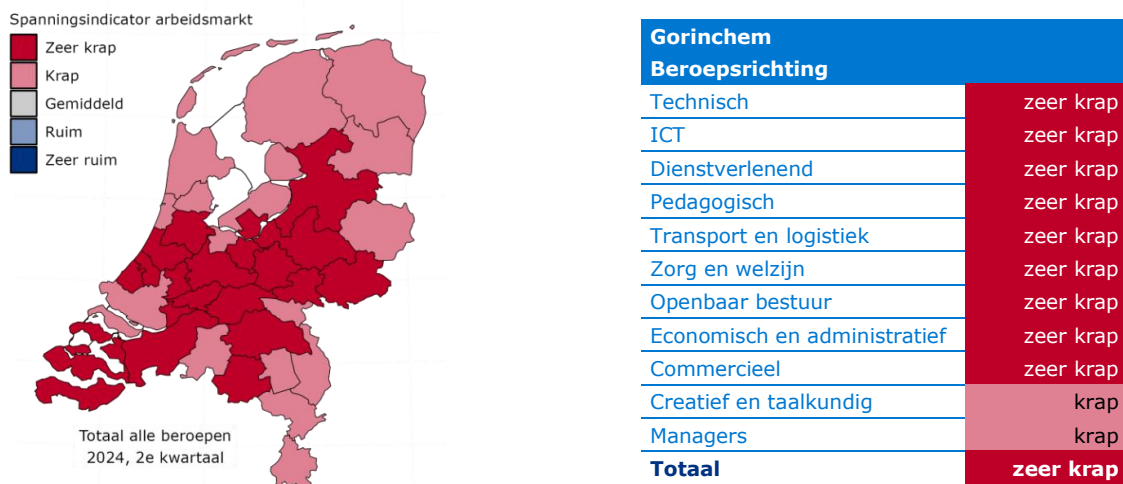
Spanningsindicator arbeidsmarkt
Zeer krap
Krap
Gemiddeld
Ruim
Zeer ruim

Totaal alle beroepen
2024, 2e kwartaal

| Gorinchem Beroepsrichting | |
|---|---|
| Technisch | zeer krap |
| ICT | zeer krap |
| Dienstverlenend | zeer krap |
| Pedagogisch | zeer krap |
| Transport en logistiek | zeer krap |
| Zorg en welzijn | zeer krap |
| Openbaar bestuur | zeer krap |
| Economisch en administratief | zeer krap |
| Commercieel | zeer krap |
| Creatief en taalkundig | krap |
| Managers | krap |
| Totaal | zeer krap |